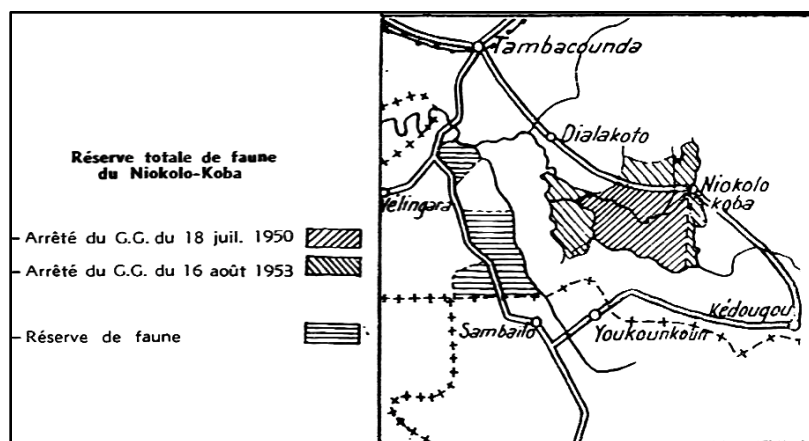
Réserve totale de faune du Niokolo-Koba

- Arrêté du G.G. du 18 juil. 1950

- Arrêté du G.G. du 16 août 1953

- Réserve de faune

Tambacounda

Dialakoto

Niokolo koba

Velingara

Kédougou

Sambailo

Youkounkoun